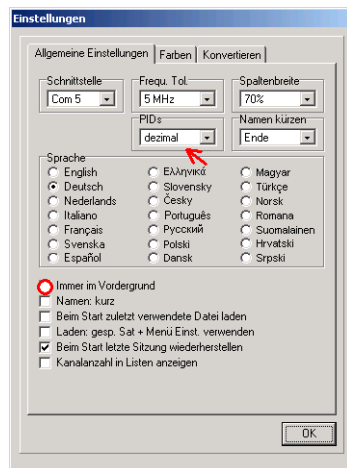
Einstellungen

Allgemeine Einstellungen | Farben | Konvertieren

Schnittstelle
Com 5

Frequ. Tol.
5 MHz

Spaltenbreite
70%

PIDs
dezimal

Namen kürzen
Ende

Sprache
English
Deutsch
Nederlands
Italiano
Français
Svenska
Español
Ελληνικά
Slovensky
Česky
Português
Русский
Polski
Dansk
Magyar
Türkçe
Norsk
Romana
Suomalainen
Hrvatski
Srpski

Immer im Vordergrund
Namen: kurz
Beim Start zuletzt verwendete Datei laden
Laden: gesp. Sat + Menü Einst. verwenden
Beim Start letzte Sitzung wiederherstellen
Kanalanzahl in Listen anzeigen

OK